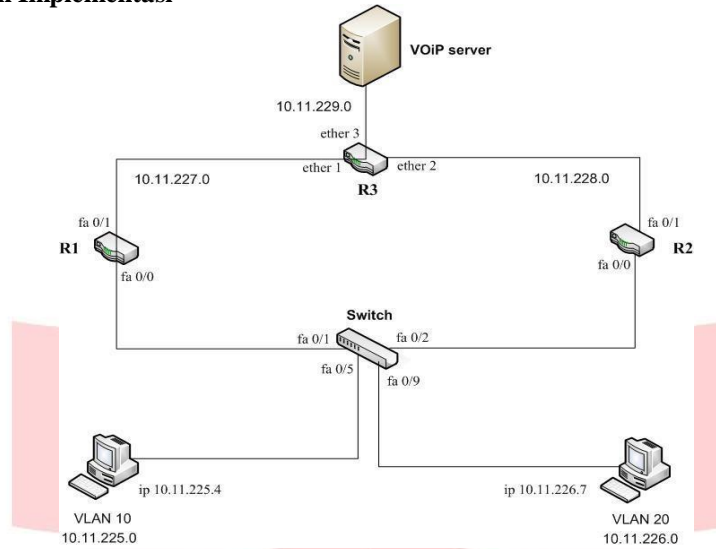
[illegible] Implementasi

VOiP server

10.11.229.0

ether 3

ether 1

ether 2

R3

10.11.227.0

10.11.228.0

fa 0/1

R1

fa 0/0

fa 0/1

R2

fa 0/0

Switch

fa 0/1

fa 0/2

fa 0/5

fa 0/9

ip 10.11.225.4

ip 10.11.226.7

VLAN 10
10.11.225.0

VLAN 20
10.11.226.0